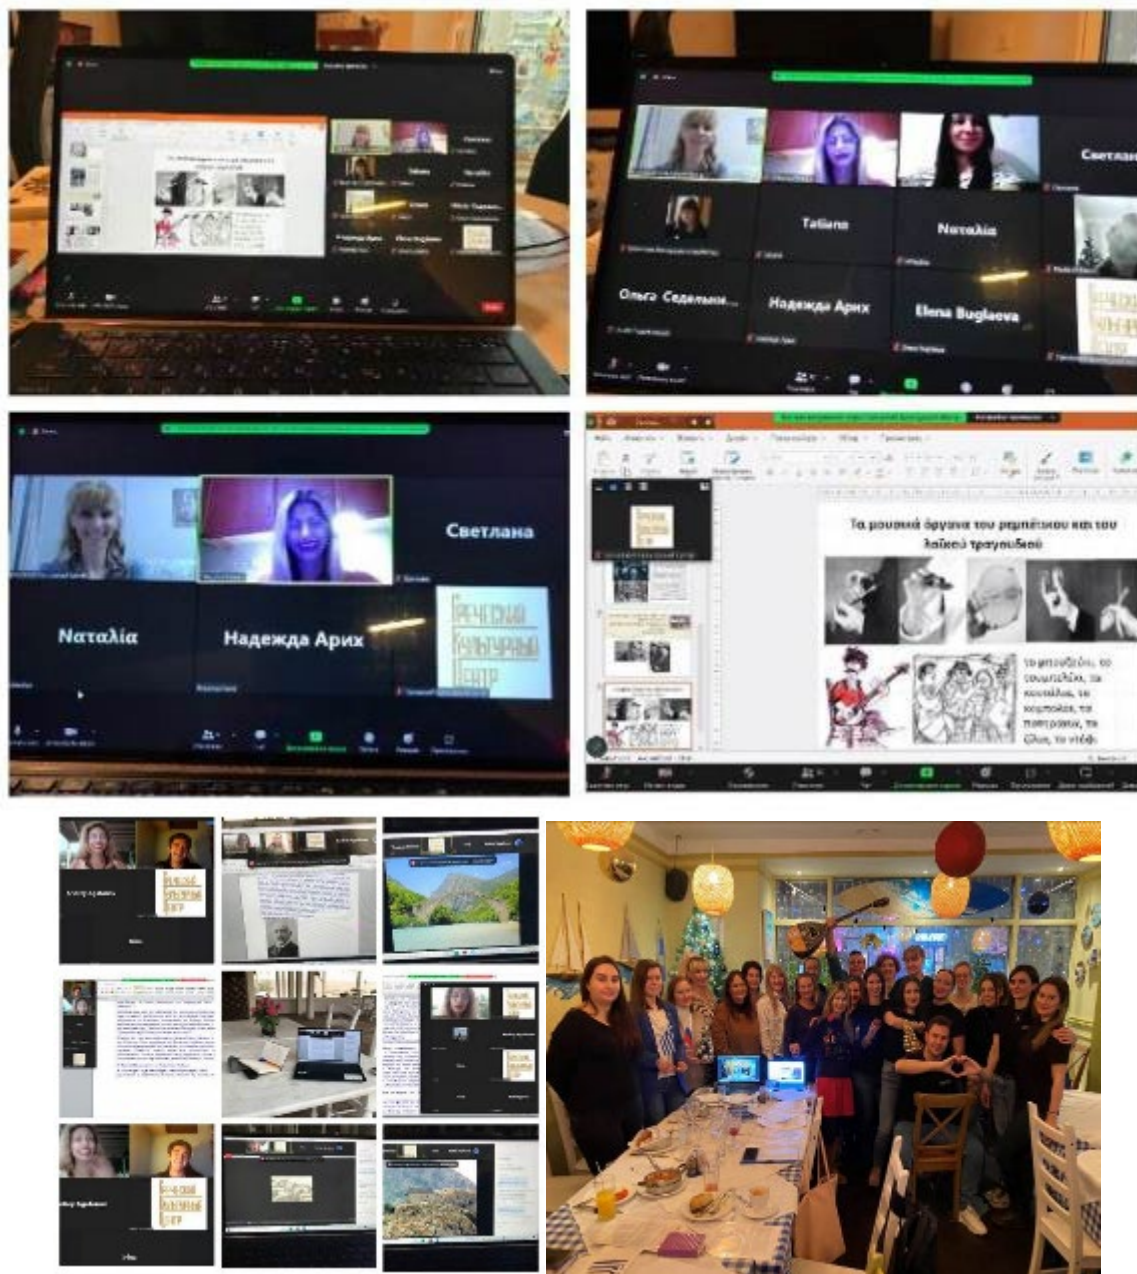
Светлана
Tatiana
Νατάλια
Ольга Седельни...
Надежда Арих
Elena Buglaeva

Светлана
Νατάλια
Надежда Арих
Греческий Культурный Центр

Τα μουσικά όργανα του ρεμπέτικου και του λαϊκού τραγουδιού

το μπουζούκι, το σουλτανάκι, τα κουτάλια, το κομπολόι, τα ποτήρια, τα ζίλια, το ντέφι

Греческий Культурный Центр
Греческий Культурный Центр
Греческий Культурный Центр